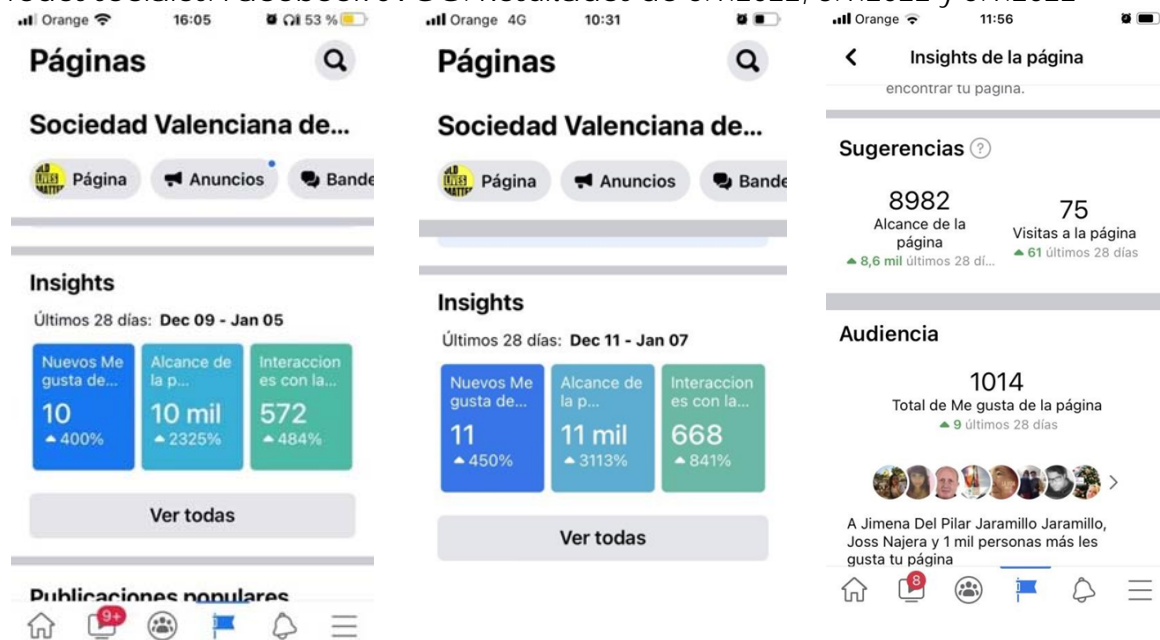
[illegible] Facebook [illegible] resultados de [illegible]

Orange 16:05 53 %

Páginas

Sociedad Valenciana de...

Página Anuncios Bande

Insights

Últimos 28 días: Dec 09 - Jan 05

| Nuevos Me gusta de... | Alcance de la p... | Interacciones con la... |
|---|---|---|
| 10 | 10 mil | 572 |
| ▲400% | ▲2325% | ▲484% |

Ver todas

Publicaciones populares

9+

Orange 4G 10:31

Páginas

Sociedad Valenciana de...

Página Anuncios Bande

Insights

Últimos 28 días: Dec 11 - Jan 07

| Nuevos Me gusta de... | Alcance de la p... | Interacciones con la... |
|---|---|---|
| 11 | 11 mil | 668 |
| ▲450% | ▲3113% | ▲841% |

Ver todas

Orange 11:56

Insights de la página

encontrar tu página.

Sugerencias

8982
Alcance de la página
▲8,6 mil últimos 28 dí...

75
Visitas a la página
▲61 últimos 28 días

Audiencia

1014
Total de Me gusta de la página
▲9 últimos 28 días

A Jimena Del Pilar Jaramillo Jaramillo, Joss Najera y 1 mil personas más les gusta tu página

8